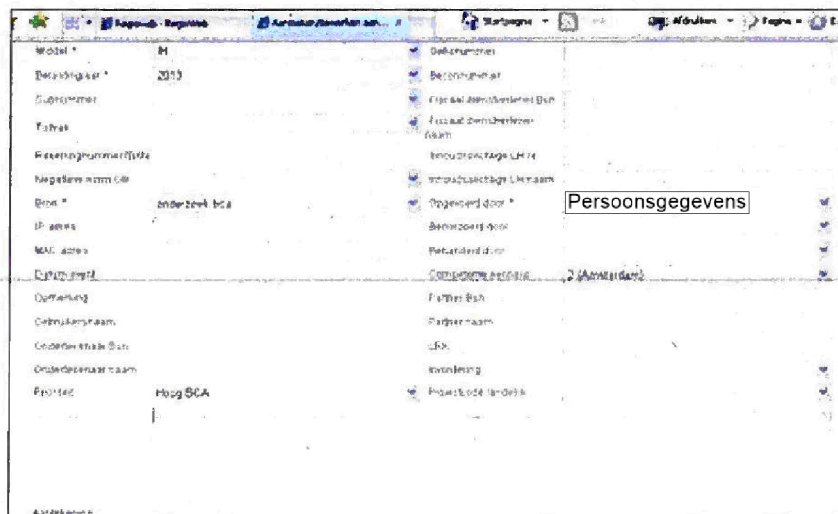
Kapsoud - Registratie
Aanvraag/Aanmelden aan...
Startpagina
Afdrukken
Pagina

Model * | H | Gebruiksnummer |
Bouwjaar * | 2013 | Serienummer |
Subnummer | | Fiscaal identificatienummer BSN |
Type | | Fiscaal identificatienummer naam |
Registratienummer/Syndic | | Inbouwdatum CR-nr |
Negatieve norm OR | | Inbouwdatum Unit naam |
Bron * | onderzoek BCA | Opgevoerd door * | Persoonsgegevens
IP adres | | Behandeld door |
MAC adres | | Behandeld door |
Datum eerst | | Competentie gebied | 2 (Amsterdam)
Opmerking | | Partner BSN |
Gebruikersnaam | | Partnernaam |
Ondertekenaar BSN | | LBX |
Ondertekenaar naam | | Instelling |
Prioriteit | Hoog BCA | Projectcode landelijk |

Activiteiten